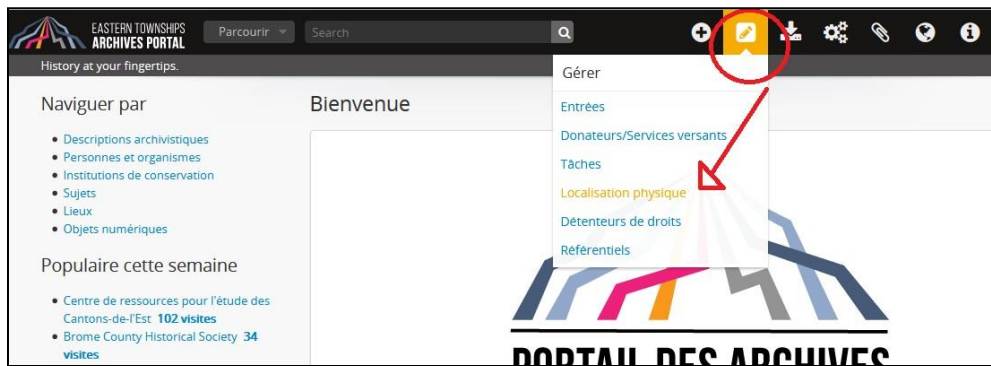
EASTERN TOWNSHIPS
ARCHIVES PORTAL

Parcourir

Search

History at your fingertips.

Naviguer par

- Descriptions archivistiques
- Personnes et organismes
- Institutions de conservation
- Sujets
- Lieux
- Objets numériques

Populaire cette semaine

- Centre de ressources pour l'étude des Cantons-de-l'Est 102 visites
- Brome County Historical Society 34 visites

Bienvenue

Gérer

Entrées
Donateurs/Services versants
Tâches
Localisation physique
Détenteurs de droits
Référentiels

PORTAIL DES ARCHIVES